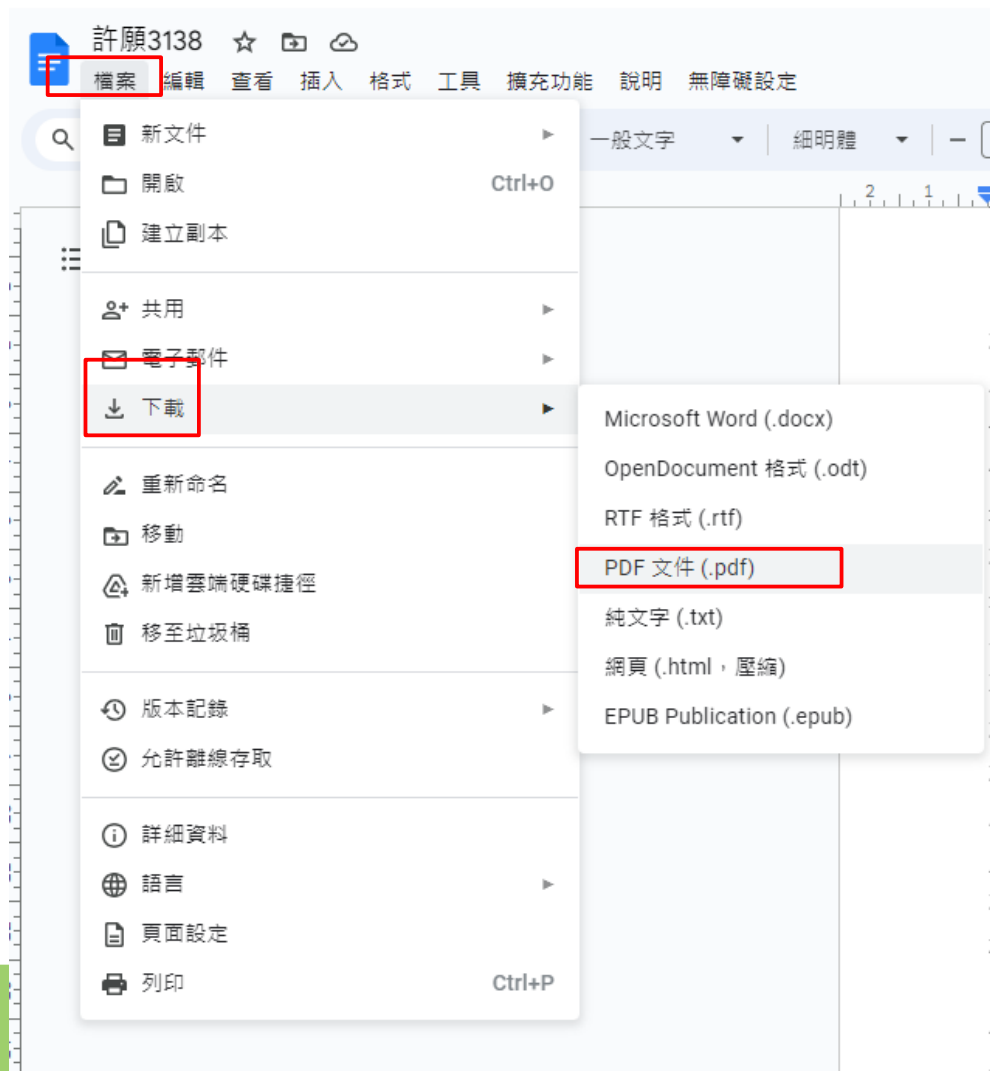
許願3138

檔案 編輯 查看 插入 格式 工具 擴充功能 說明 無障礙設定

一般文字 細明體

新文件
開啟 Ctrl+O
建立副本

共用
電子郵件
下載

重新命名
移動
新增雲端硬碟捷徑
移至垃圾桶

版本記錄
允許離線存取

詳細資料
語言
頁面設定
列印 Ctrl+P

Microsoft Word (.docx)
OpenDocument 格式 (.odt)
RTF 格式 (.rtf)
PDF 文件 (.pdf)
純文字 (.txt)
網頁 (.html，壓縮)
EPUB Publication (.epub)